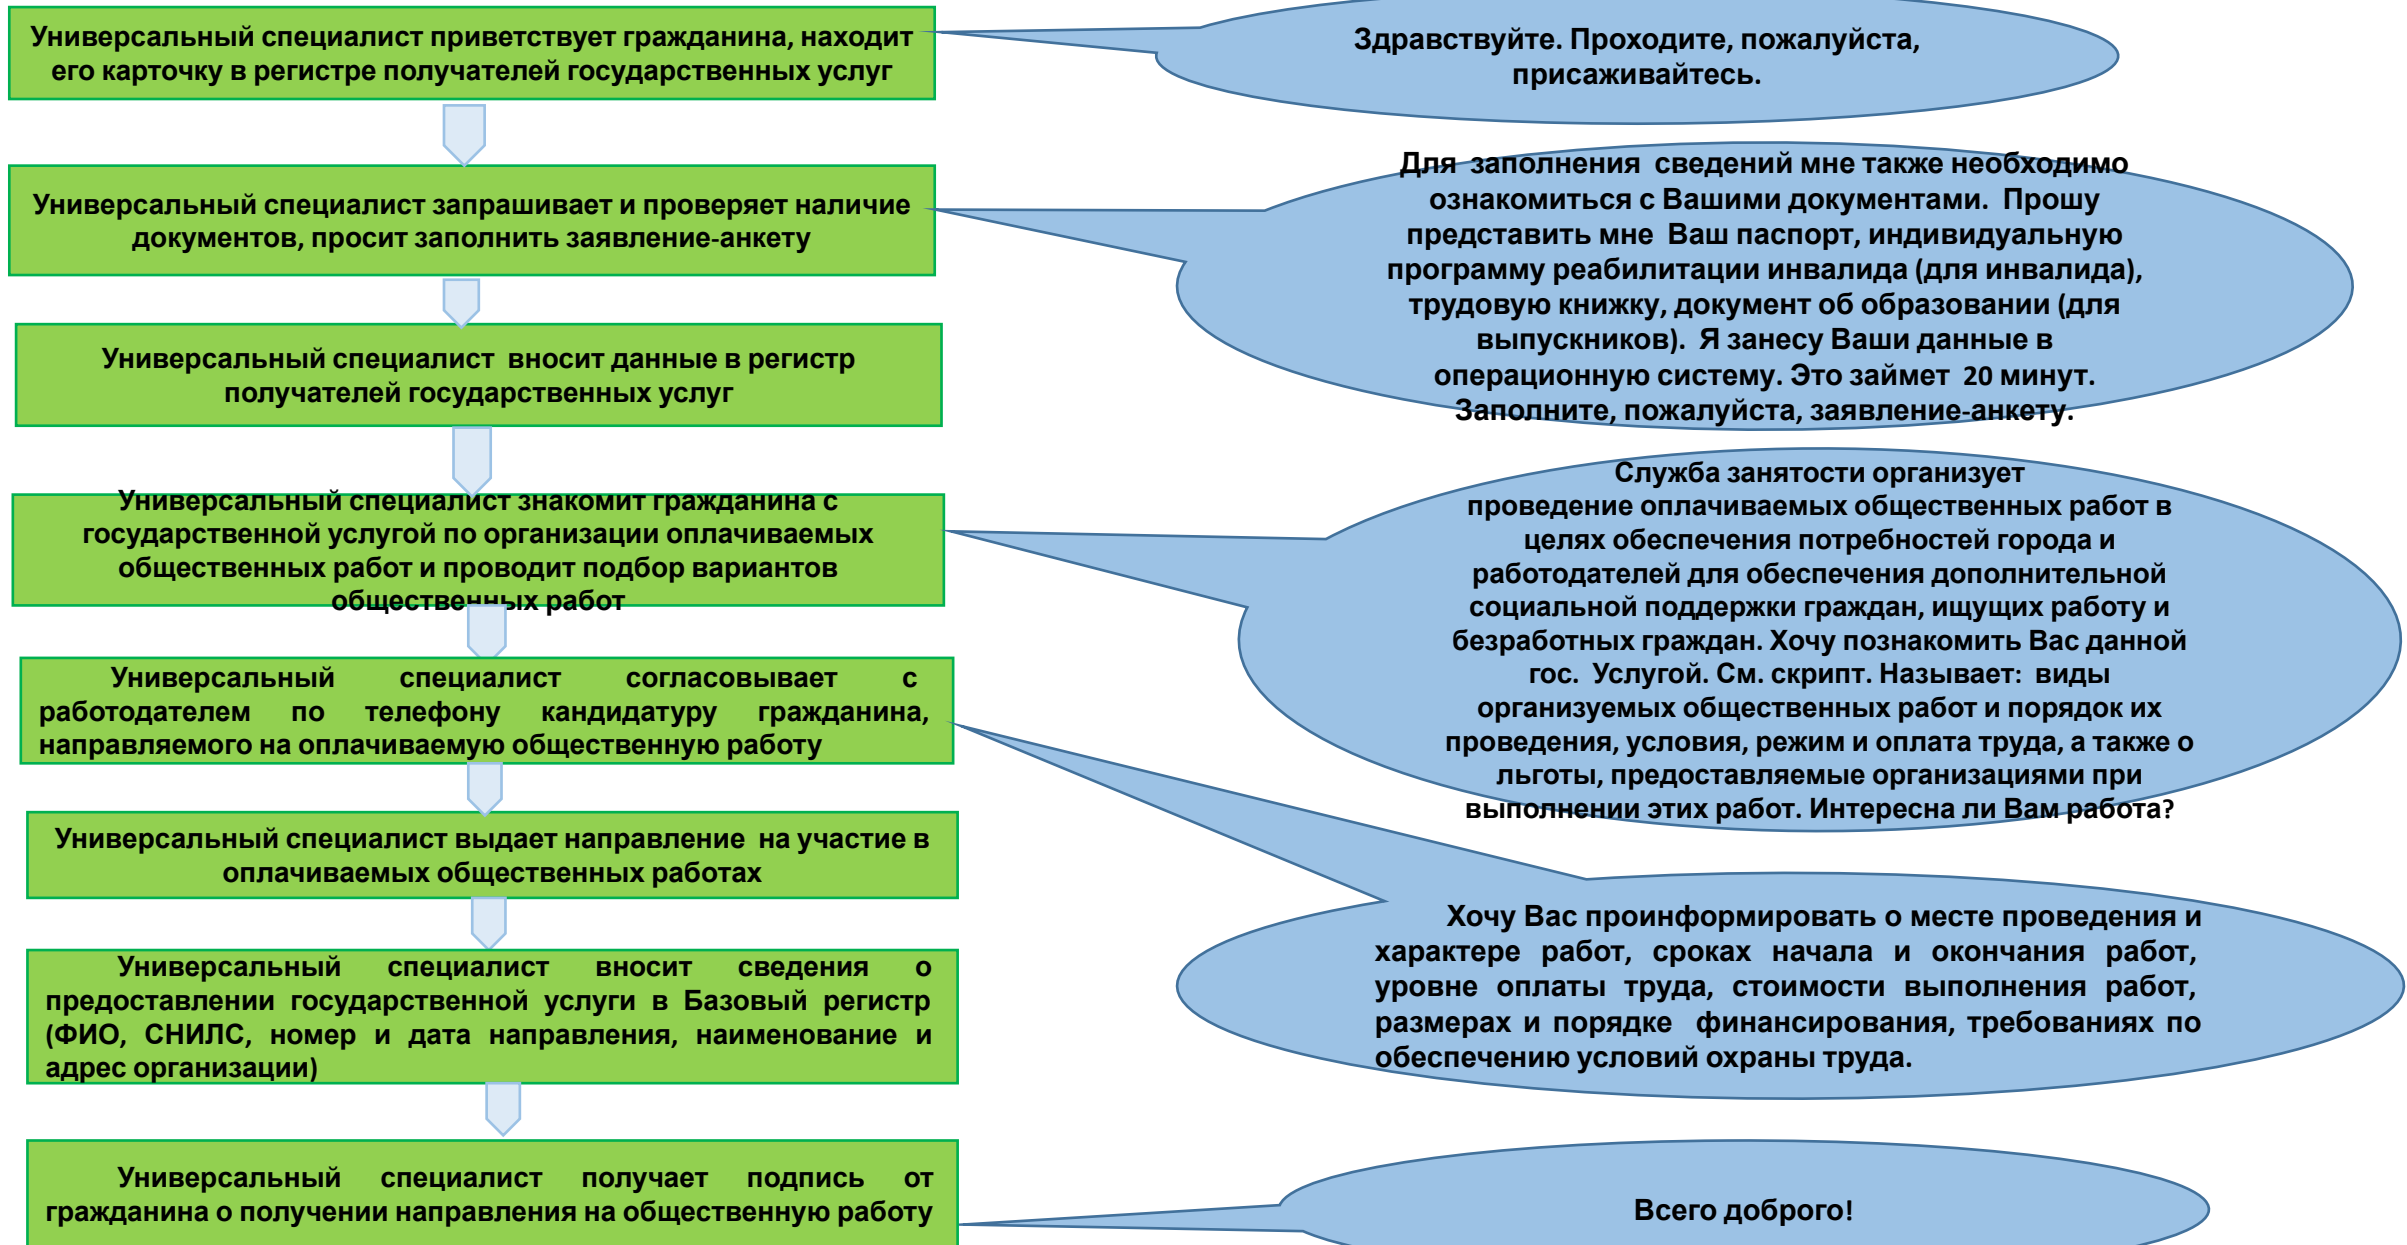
Универсальный специалист приветствует гражданина, находит его карточку в регистре получателей государственных услуг

Здравствуйте. Проходите, пожалуйста, присаживайтесь.

Универсальный специалист запрашивает и проверяет наличие документов, просит заполнить заявление-анкету

Для заполнения сведений мне также необходимо ознакомиться с Вашими документами. Прошу представить мне Ваш паспорт, индивидуальную программу реабилитации инвалида (для инвалида), трудовую книжку, документ об образовании (для выпускников). Я занесу Ваши данные в операционную систему. Это займет 20 минут. Заполните, пожалуйста, заявление-анкету.

Универсальный специалист вносит данные в регистр получателей государственных услуг

Универсальный специалист знакомит гражданина с государственной услугой по организации оплачиваемых общественных работ и проводит подбор вариантов общественных работ

Служба занятости организует проведение оплачиваемых общественных работ в целях обеспечения потребностей города и работодателей для обеспечения дополнительной социальной поддержки граждан, ищущих работу и безработных граждан. Хочу познакомить Вас данной гос. Услугой. См. скрипт. Называет: виды организуемых общественных работ и порядок их проведения, условия, режим и оплата труда, а также о льготы, предоставляемые организациями при выполнении этих работ. Интересна ли Вам работа?

Универсальный специалист согласовывает с работодателем по телефону кандидатуру гражданина, направляемого на оплачиваемую общественную работу

Универсальный специалист выдает направление на участие в оплачиваемых общественных работах

Хочу Вас проинформировать о месте проведения и характере работ, сроках начала и окончания работ, уровне оплаты труда, стоимости выполнения работ, размерах и порядке финансирования, требованиях по обеспечению условий охраны труда.

Универсальный специалист вносит сведения о предоставлении государственной услуги в Базовый регистр (ФИО, СНИЛС, номер и дата направления, наименование и адрес организации)

Универсальный специалист получает подпись от гражданина о получении направления на общественную работу

Всего доброго!